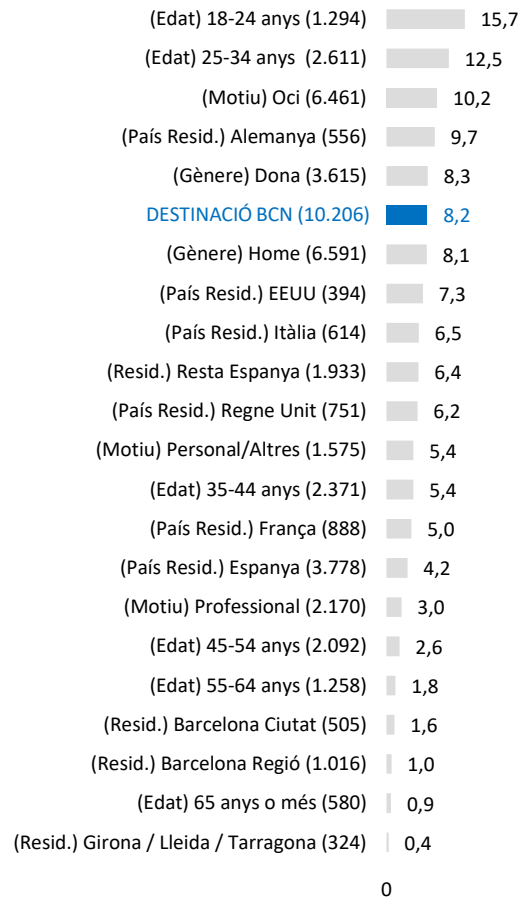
(Edat) 18-24 anys (1.294) 15,7
(Edat) 25-34 anys (2.611) 12,5
(Motiu) Oci (6.461) 10,2
(País Resid.) Alemanya (556) 9,7
(Gènere) Dona (3.615) 8,3
DESTINACIÓ BCN (10.206) 8,2
(Gènere) Home (6.591) 8,1
(País Resid.) EEUU (394) 7,3
(País Resid.) Itàlia (614) 6,5
(Resid.) Resta Espanya (1.933) 6,4
(País Resid.) Regne Unit (751) 6,2
(Motiu) Personal/Altres (1.575) 5,4
(Edat) 35-44 anys (2.371) 5,4
(País Resid.) França (888) 5,0
(País Resid.) Espanya (3.778) 4,2
(Motiu) Professional (2.170) 3,0
(Edat) 45-54 anys (2.092) 2,6
(Edat) 55-64 anys (1.258) 1,8
(Resid.) Barcelona Ciutat (505) 1,6
(Resid.) Barcelona Regió (1.016) 1,0
(Edat) 65 anys o més (580) 0,9
(Resid.) Girona / Lleida / Tarragona (324) 0,4

0